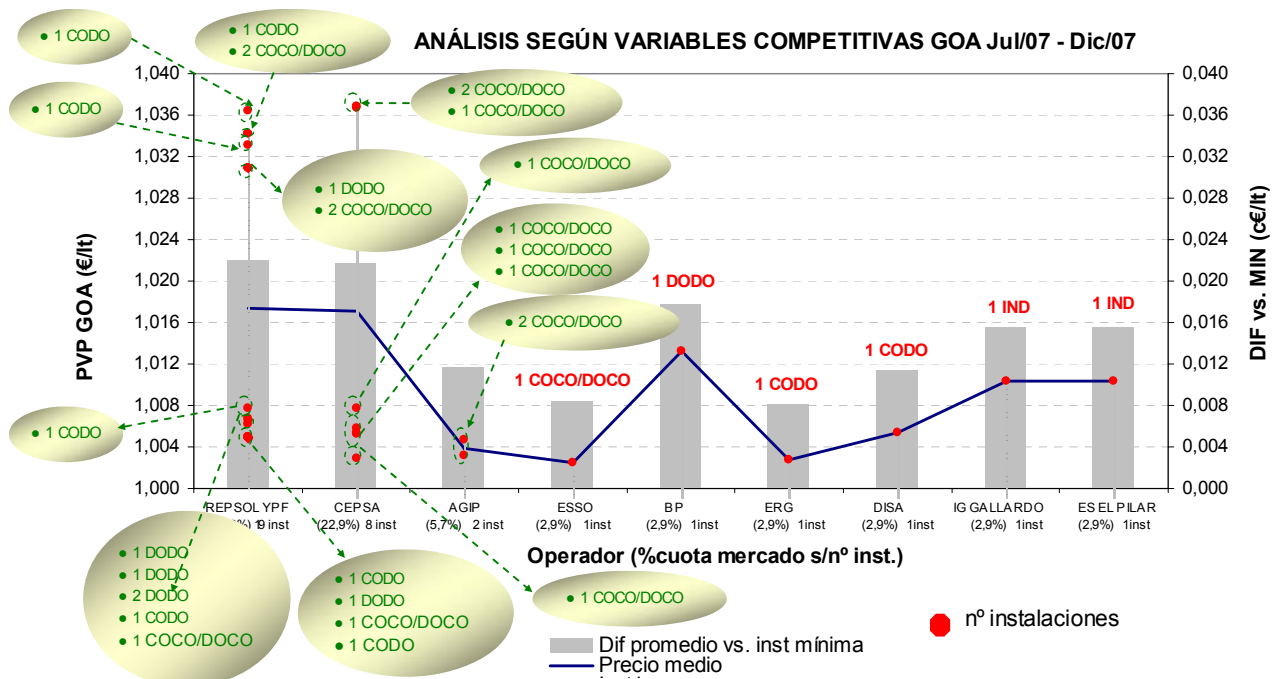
ANÁLISIS SEGÚN VARIABLES COMPETITIVAS GOA Jul/07 - Dic/07

• 1 CODO

• 1 CODO
• 2 COCO/DOCO

• 1 CODO

• 2 COCO/DOCO
• 1 COCO/DOCO

• 1 COCO/DOCO

• 1 DODO
• 2 COCO/DOCO

• 1 COCO/DOCO
• 1 COCO/DOCO
• 1 COCO/DOCO

• 2 COCO/DOCO

• 1 CODO

1 DODO

1 COCO/DOCO

1 CODO

1 CODO

1 IND

1 IND

PVP GOA (€/lt)

1,040
1,036
1,032
1,028
1,024
1,020
1,016
1,012
1,008
1,004
1,000

DIF vs. MIN (c€/lt)

0,040
0,036
0,032
0,028
0,024
0,020
0,016
0,012
0,008
0,004
0,000

REPSOL YPF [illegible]%) 19 inst
CEPSA (22,9%) 8 inst
AGIP (5,7%) 2 inst
ESSO (2,9%) 1inst
BP (2,9%) 1inst
ERG (2,9%) 1inst
DISA (2,9%) 1inst
IG GALLARDO (2,9%) 1inst
ES EL PILAR (2,9%) 1inst

Operador (%cuota mercado s/nº inst.)

• 1 DODO
• 1 DODO
• 2 DODO
• 1 CODO
• 1 COCO/DOCO

• 1 CODO
• 1 DODO
• 1 COCO/DOCO
• 1 CODO

• 1 COCO/DOCO

nº instalaciones

Dif promedio vs. inst mínima
Precio medio
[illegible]